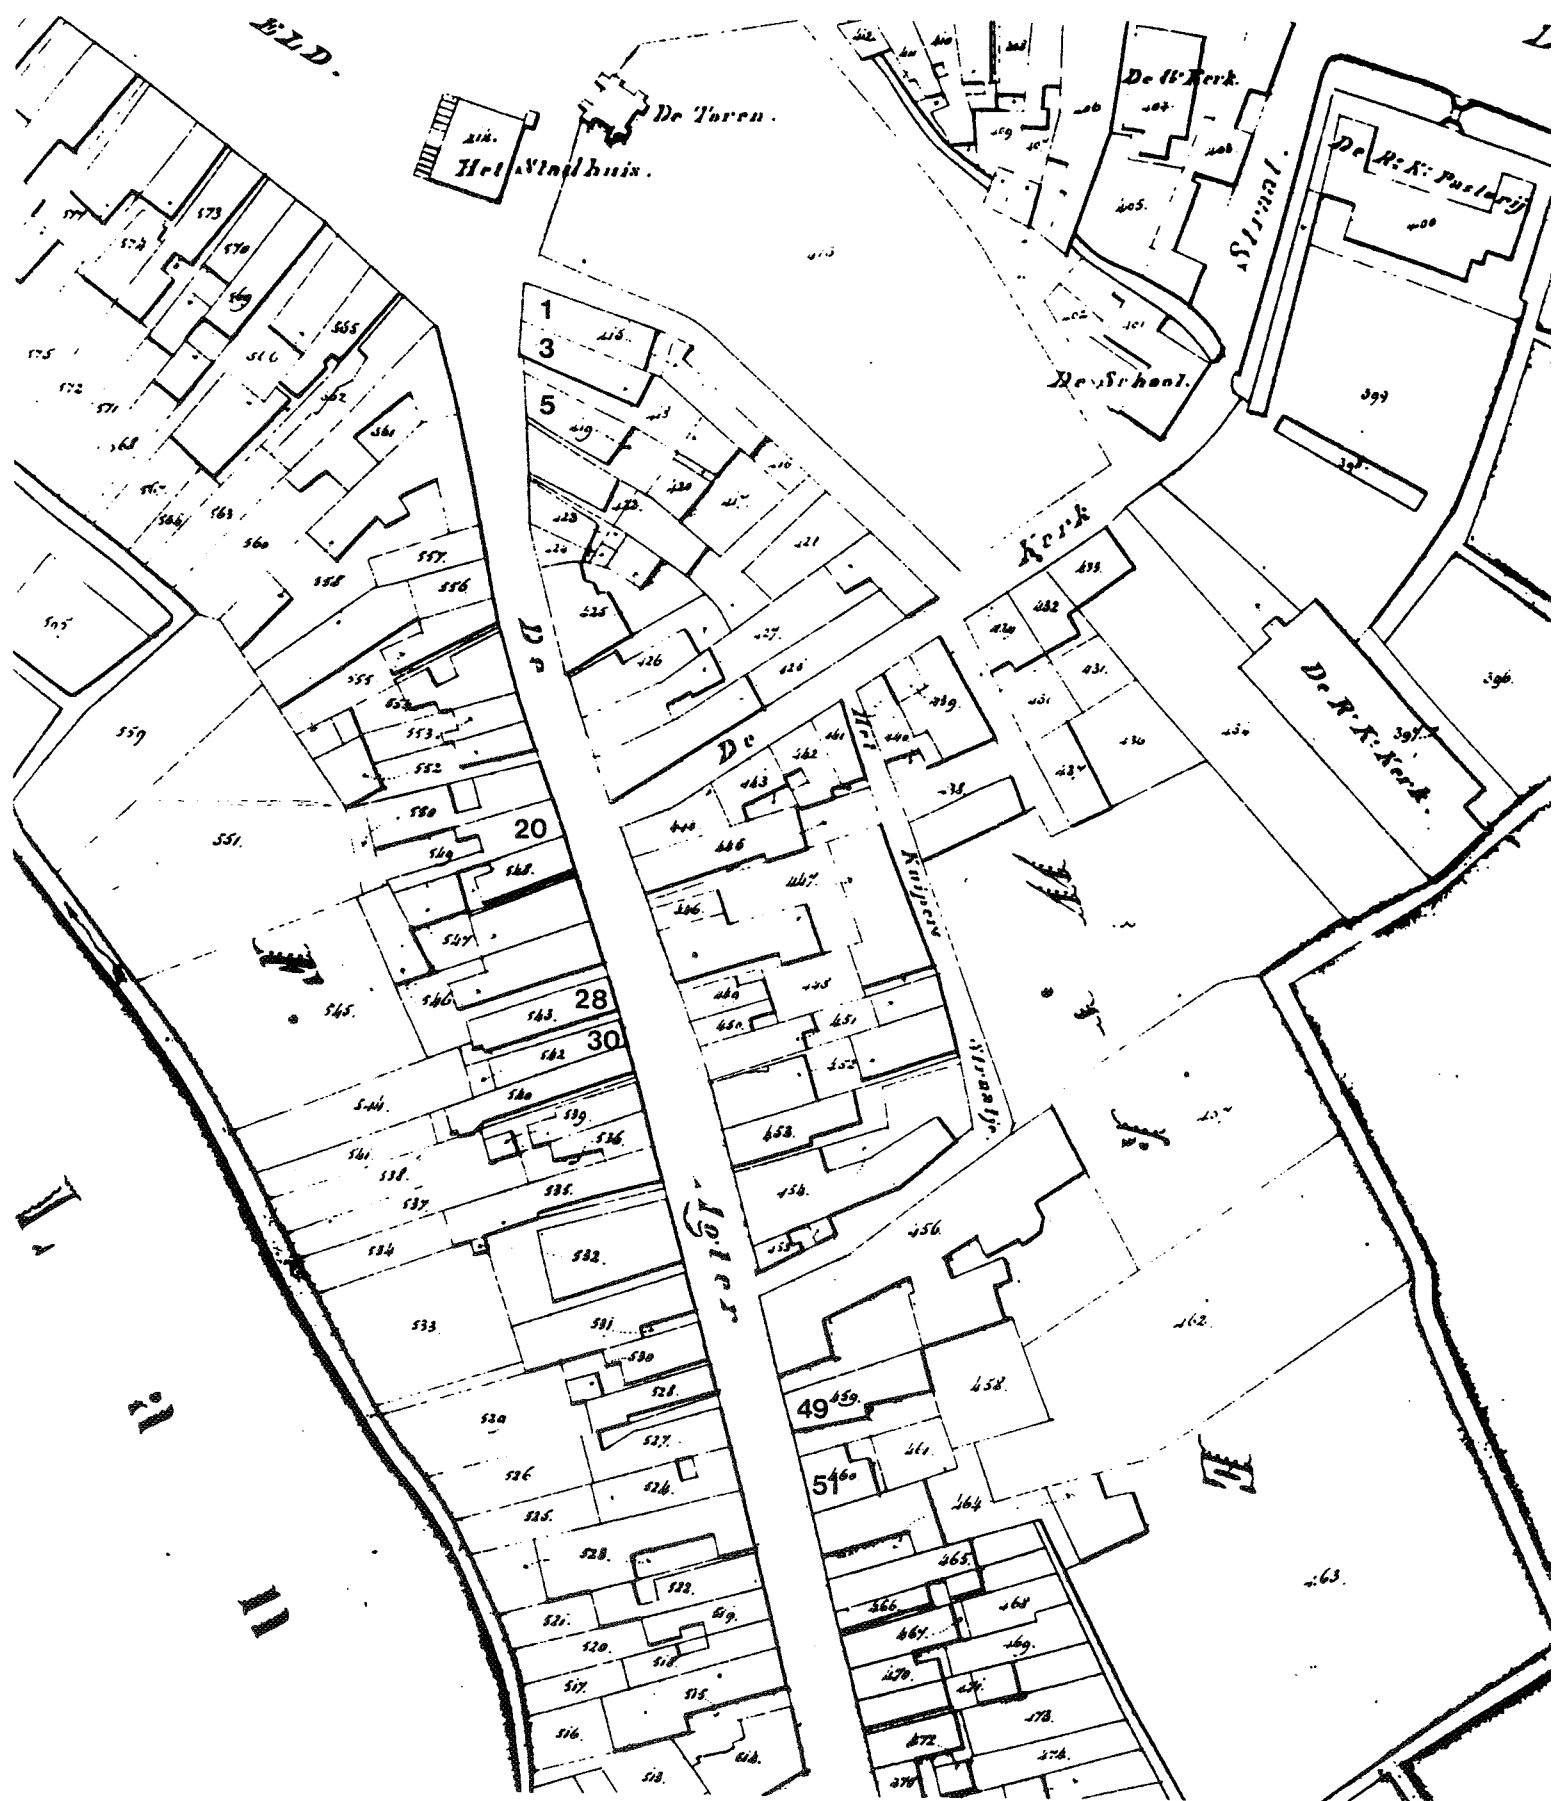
ELD.

De Toren.

214.
Het Stadhuis.

De Ho Kerk.

Straat.

De R. K. Pastorij

De School.

1
3
5

20

28
30

49

51

De

Kerk

De

Het

Kuipers

Straatje

De R. K. Kerk.

Loier

573
570
569
566
565
562
561
560
559
558
557
556
555
553
552
551
550
549
548
547
546
545
543
542
540
539
538
537
536
535
534
533
532
531
530
528
527
526
525
524
523
522
521
520
519
518
517
516
515
514
513

416
418
419
420
421
423
425
426
427
428
432
433
434
436
437
438
439
440
441
442
443
444
445
446
447
448
449
450
451
452
453
454
455
456
458
459
460
461
462
463
464
465
466
467
468
469
470
471
472
473
474

396
397
398
399
400
404
405
406